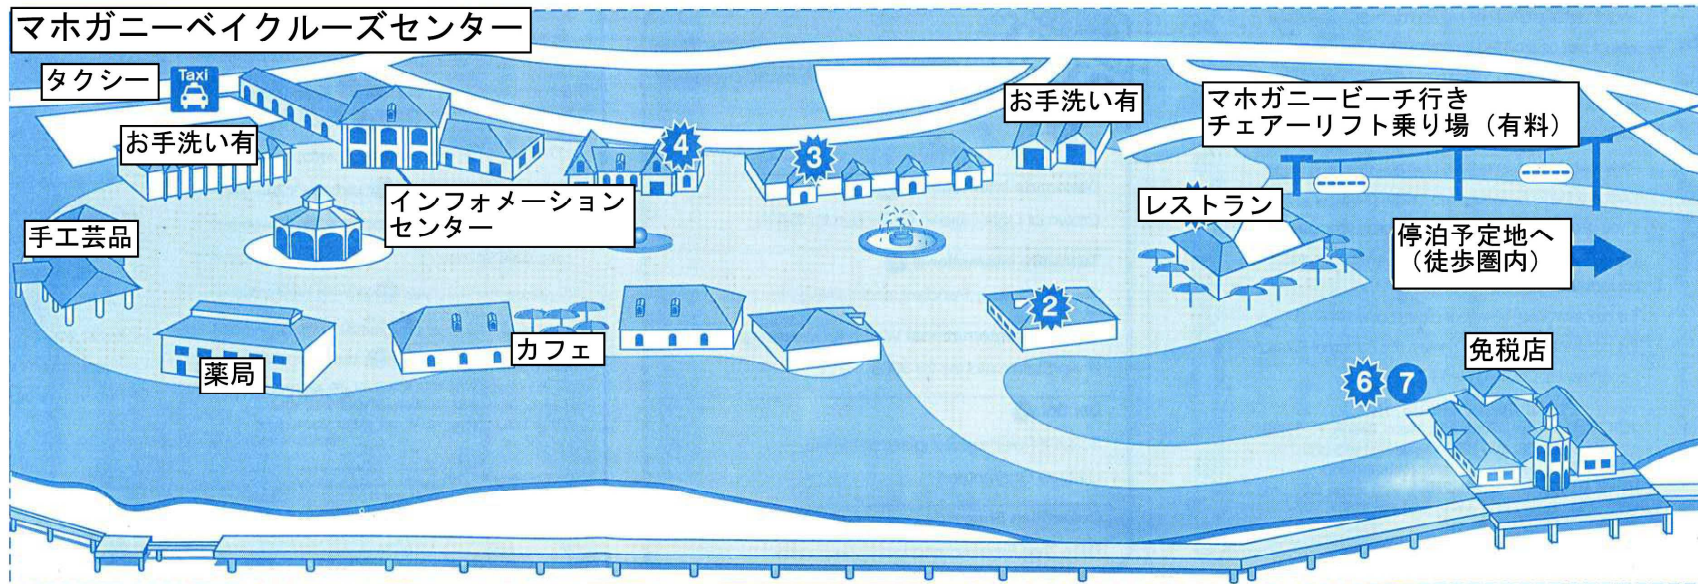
マホガニーベイクルーズセンター

タクシー

Taxi

お手洗い有

手工芸品

インフォメーションセンター

4

3

お手洗い有

マホガニービーチ行きチェアーリフト乗り場（有料）

レストラン

停泊予定地へ（徒歩圏内）

2

薬局

カフェ

6 7

免税店